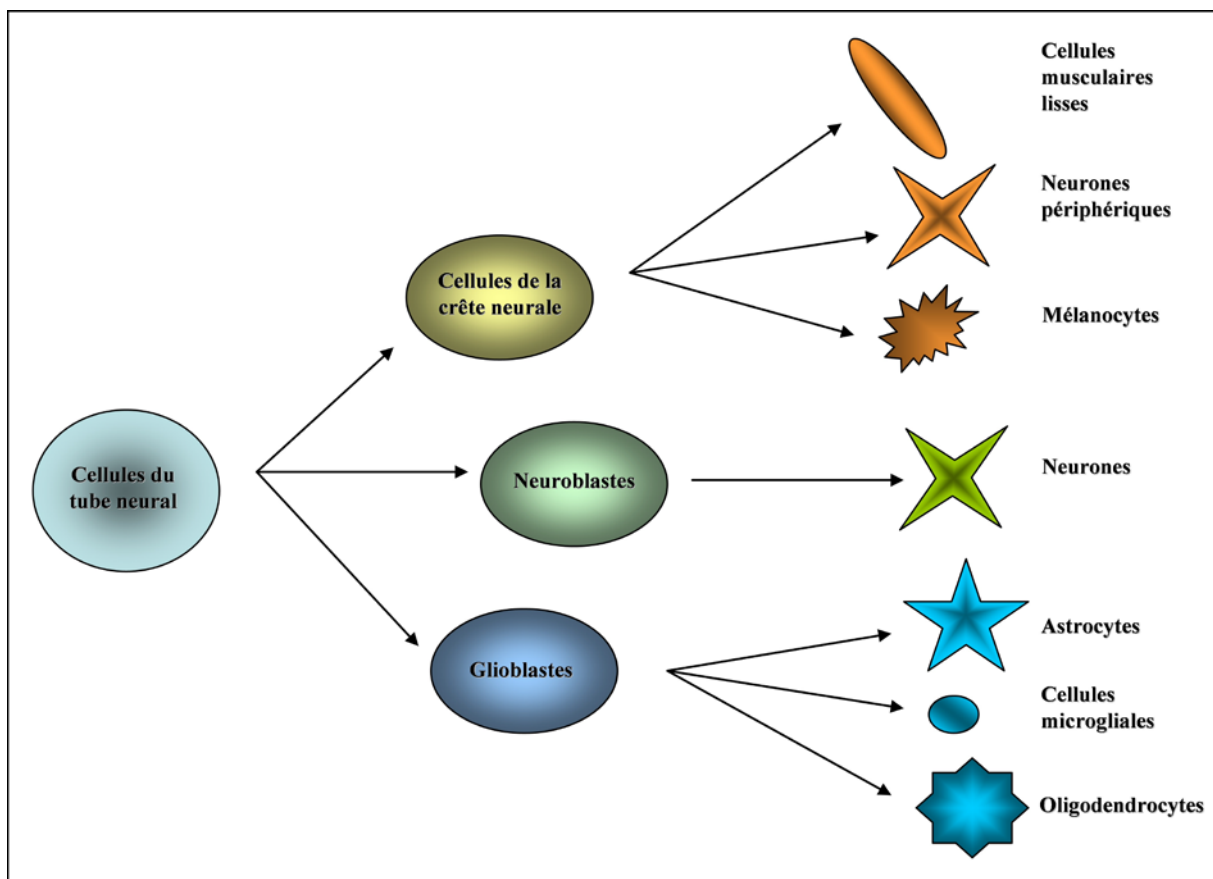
Cellules du tube neural

Cellules de la crête neurale

Neuroblastes

Glioblastes

Cellules musculaires lisses

Neurones périphériques

Mélanocytes

Neurones

Astrocytes

Cellules microgliales

Oligodendrocytes